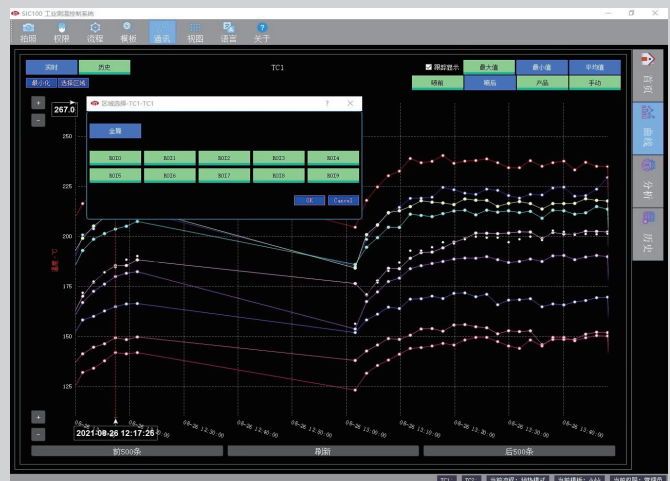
SIC100 工业测温控制系统

拍照 校准 流程 模板 通讯 视图 语言 关于

实时 历史 TC1 跟踪显示 最大值 最小值 平均值

最小化 选择区域 明前 明后 产品 手动

+
267.0
-

区域选择-TC1-TC1 ? ×

全局

ROI0 ROI1 ROI2 ROI3 ROI4
ROI5 ROI6 ROI7 ROI8 ROI9

OK Cancel

250
225
200
175
150
125

温度

08-26 12:20:00
08-26 12:40:00
08-26 13:00:00
08-26 13:20:00
08-26 13:40:00

+
-
2021-08-26 12:17:26

前500条 刷新 后500条

首页
曲线
分析
历史

TC1 TC2 当前流程：… 当前模板：… 当前权限：…